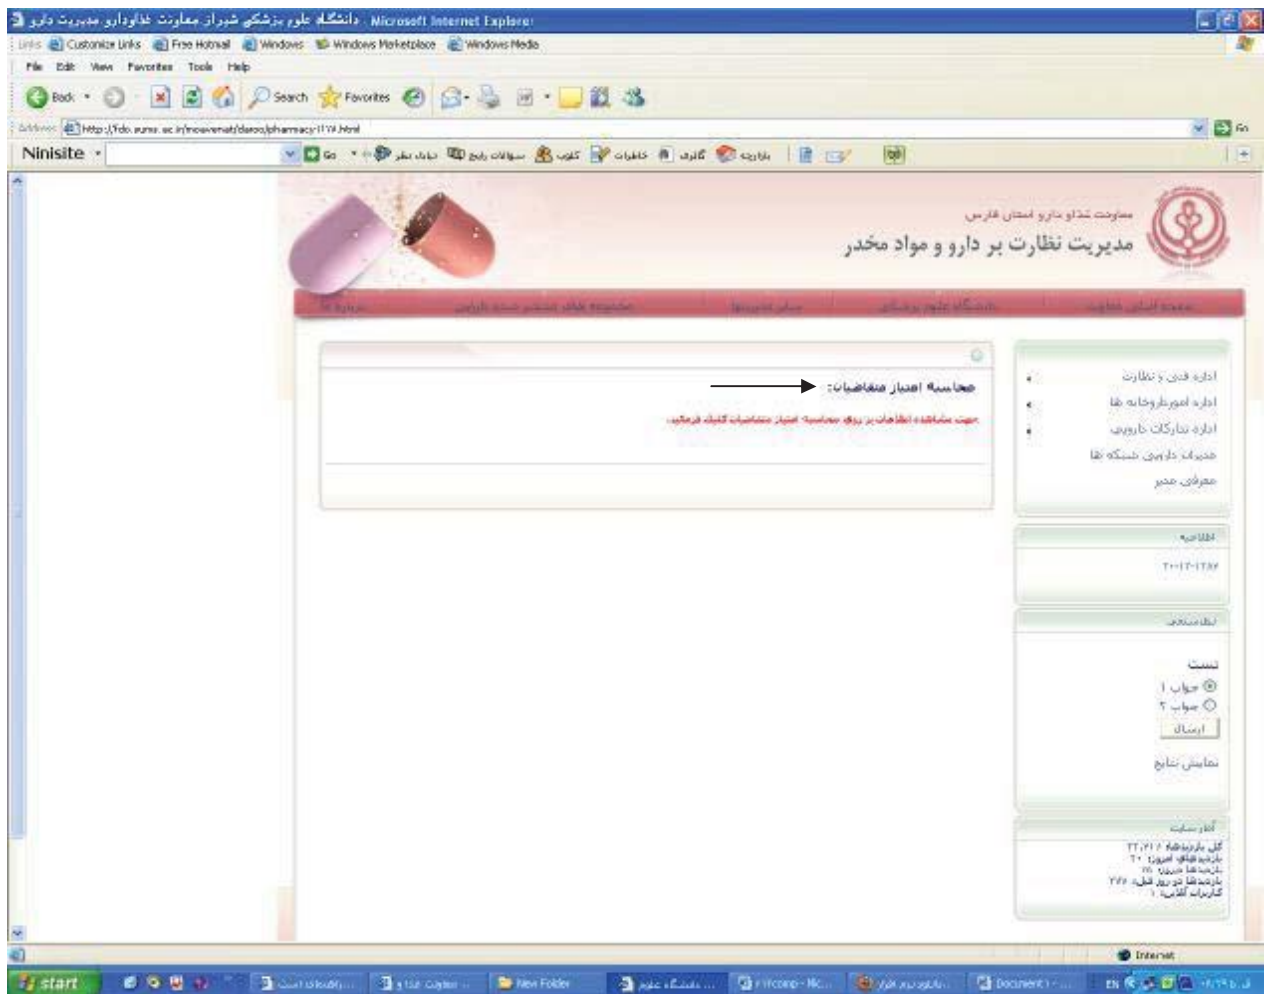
دانشگاه علوم پزشکی شیراز معاونت غذاودارو مدیریت دارو - Microsoft Internet Explorer

Links Customize Links Free Hotmail Windows Windows Marketplace Windows Media

File Edit View Favorites Tools Help

Back Search Favorites

Address http://fdo.sums.ac.ir/moavenat/daroo/pharmacy-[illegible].html Go

Ninisite Go

معاونت غذا و دارو استان فارس

مدیریت نظارت بر دارو و مواد مخدر

صفحه اصلی معاونت | دانشگاه علوم پزشکی | سایر مدیریتها | مجموعه های مشمول ضمیمه دارویی | درباره ما

محاسبه امتیاز متقاضیات:

جهت مشاهده اطلاعات بر روی محاسبه امتیاز متقاضیات کلیک فرمائید.

اداره فنی و نظارت
اداره امور داروخانه ها
اداره تدارکات دارویی
مدیران دارویی شبکه ها
معرفی مدیر

اطلاعیه
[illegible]

نظرسنجی
تست
جواب ۱
جواب ۲
ارسال
نمایش نتایج

آمار سایت
کل بازدیدها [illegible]
بازدیدهای امروز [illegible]
بازدیدها دیروز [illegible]
بازدیدها دو روز قبل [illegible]
کاربران آنلاین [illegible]

Internet

start New Folder Document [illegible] EN